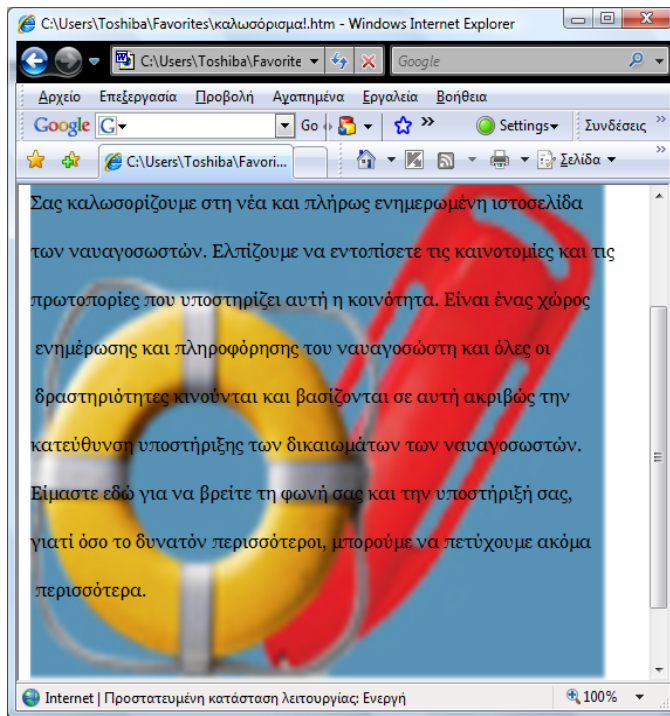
C:\Users\Toshiba\Favorites\καλωσόρισμα!.htm - Windows Internet Explorer

C:\Users\Toshiba\Favorite

Google

Αρχείο Επεξεργασία Προβολή Αγαπημένα Εργαλεία Βοήθεια

Google G Go Settings Συνδέσεις

C:\Users\Toshiba\Favori...

Σελίδα

Σας καλωσορίζουμε στη νέα και πλήρως ενημερωμένη ιστοσελίδα των ναυαγοσωστών. Ελπίζουμε να εντοπίσετε τις καινοτομίες και τις πρωτοπορίες που υποστηρίζει αυτή η κοινότητα. Είναι ένας χώρος ενημέρωσης και πληροφόρησης του ναυαγοσώστη και όλες οι δραστηριότητες κινούνται και βασίζονται σε αυτή ακριβώς την κατεύθυνση υποστήριξης των δικαιωμάτων των ναυαγοσωστών. Είμαστε εδώ για να βρείτε τη φωνή σας και την υποστήριξή σας, γιατί όσο το δυνατόν περισσότεροι, μπορούμε να πετύχουμε ακόμα περισσότερα.

Internet | Προστατευμένη κατάσταση λειτουργίας: Ενεργή

100%